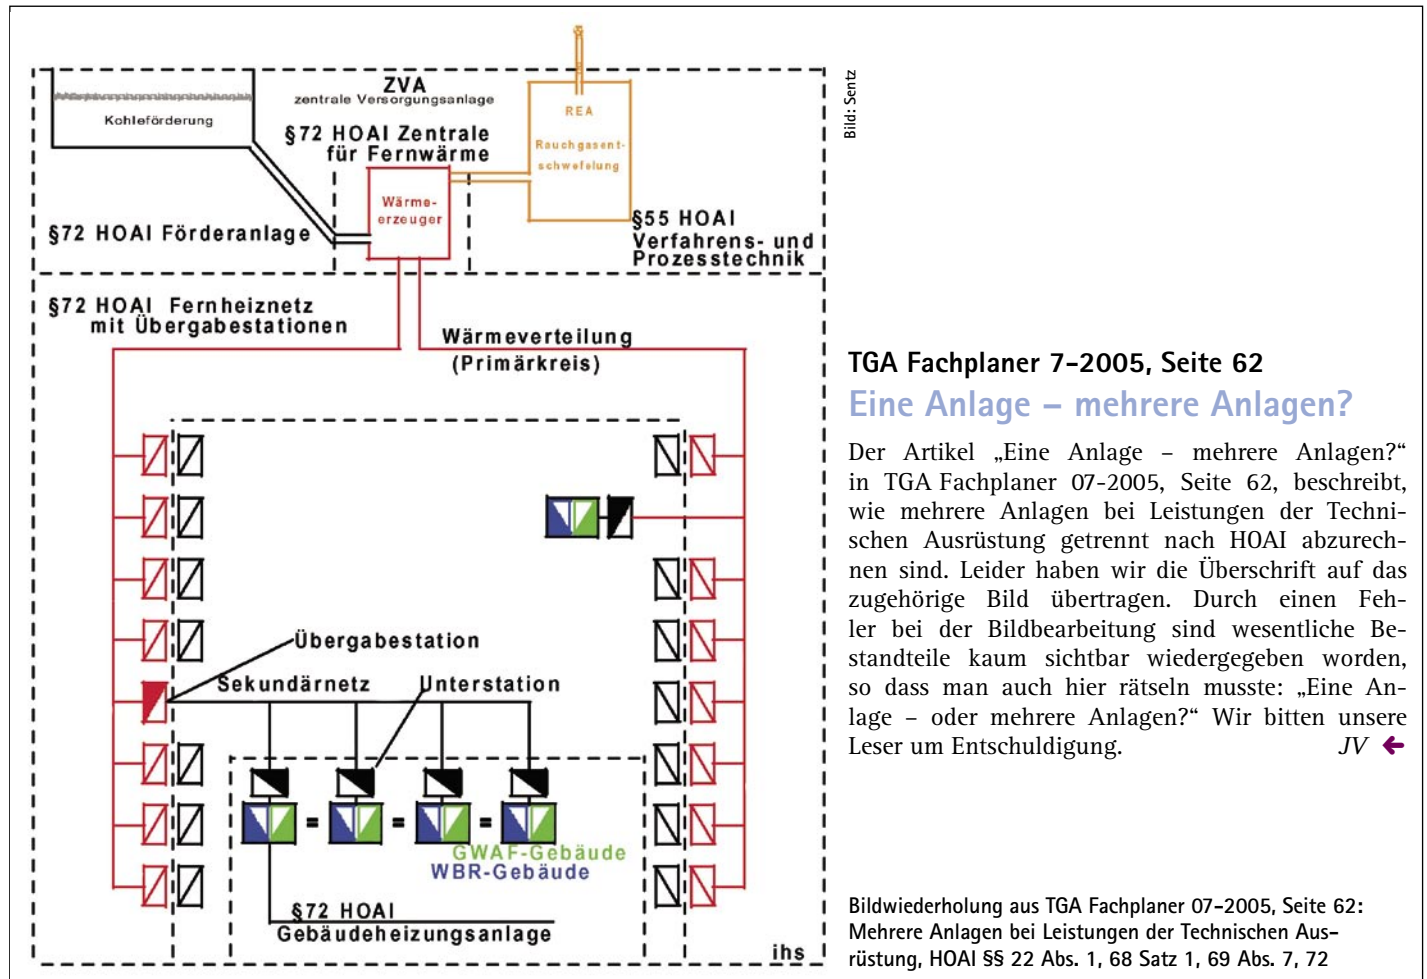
ZVA
zentrale Versorgungsanlage

Kohleförderung

§72 HOAI Zentrale für Fernwärme

REA

Rauchgasentschwefelung

Wärmeerzeuger

§72 HOAI Förderanlage

§55 HOAI Verfahrens- und Prozesstechnik

§72 HOAI Fernheiznetz mit Übergabestationen

Wärmeverteilung (Primärkreis)

Übergabestation

Sekundärnetz

Unterstation

GWAF-Gebäude
WBR-Gebäude

§72 HOAI Gebäudeheizungsanlage

ihs

Bild: Sentz

TGA Fachplaner 7-2005, Seite 62

Eine Anlage – mehrere Anlagen?

Der Artikel „Eine Anlage – mehrere Anlagen?“ in TGA Fachplaner 07-2005, Seite 62, beschreibt, wie mehrere Anlagen bei Leistungen der Technischen Ausrüstung getrennt nach HOAI abzurechnen sind. Leider haben wir die Überschrift auf das zugehörige Bild übertragen. Durch einen Fehler bei der Bildbearbeitung sind wesentliche Bestandteile kaum sichtbar wiedergegeben worden, so dass man auch hier rätseln musste: „Eine Anlage – oder mehrere Anlagen?“ Wir bitten unsere Leser um Entschuldigung. JV

Bildwiederholung aus TGA Fachplaner 07-2005, Seite 62: Mehrere Anlagen bei Leistungen der Technischen Ausrüstung, HOAI §§ 22 Abs. 1, 68 Satz 1, 69 Abs. 7, 72